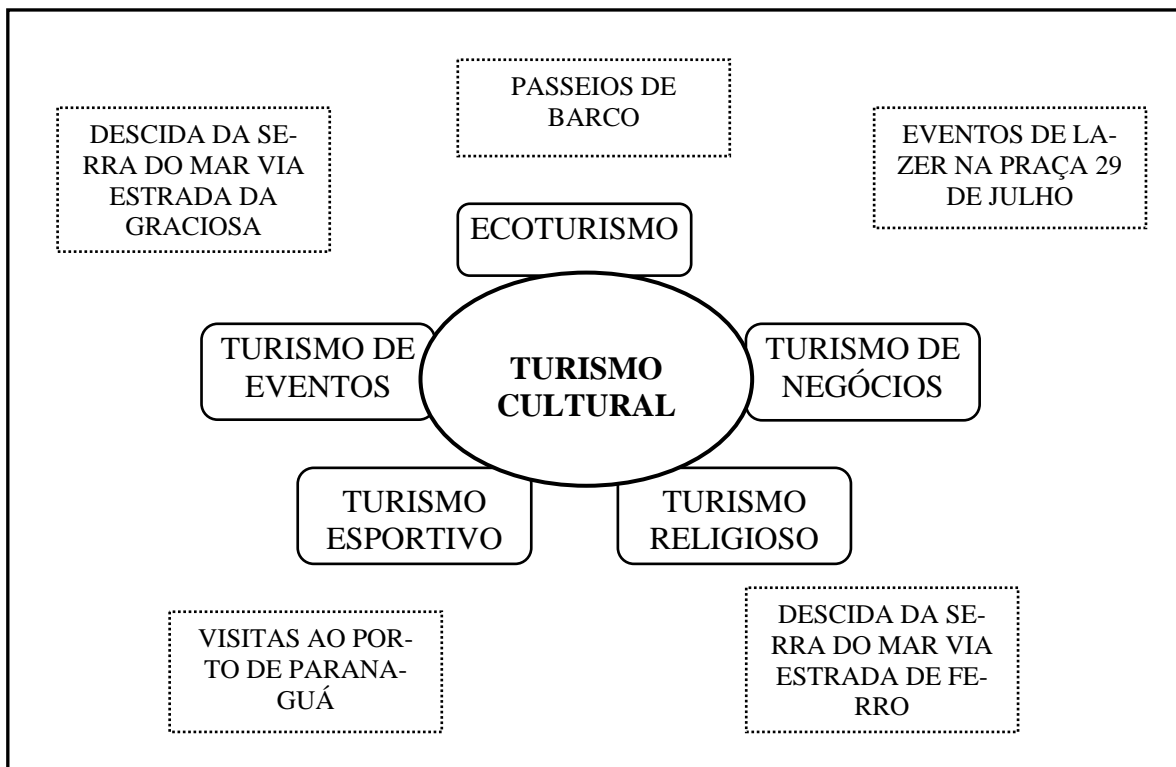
DESCIDA DA SERRA DO MAR VIA ESTRADA DA GRACIOSA

PASSEIOS DE BARCO

EVENTOS DE LAZER NA PRAÇA 29 DE JULHO

ECOTURISMO

TURISMO DE EVENTOS

TURISMO CULTURAL

TURISMO DE NEGÓCIOS

TURISMO ESPORTIVO

TURISMO RELIGIOSO

VISITAS AO PORTO DE PARANAGUÁ

DESCIDA DA SERRA DO MAR VIA ESTRADA DE FERRO